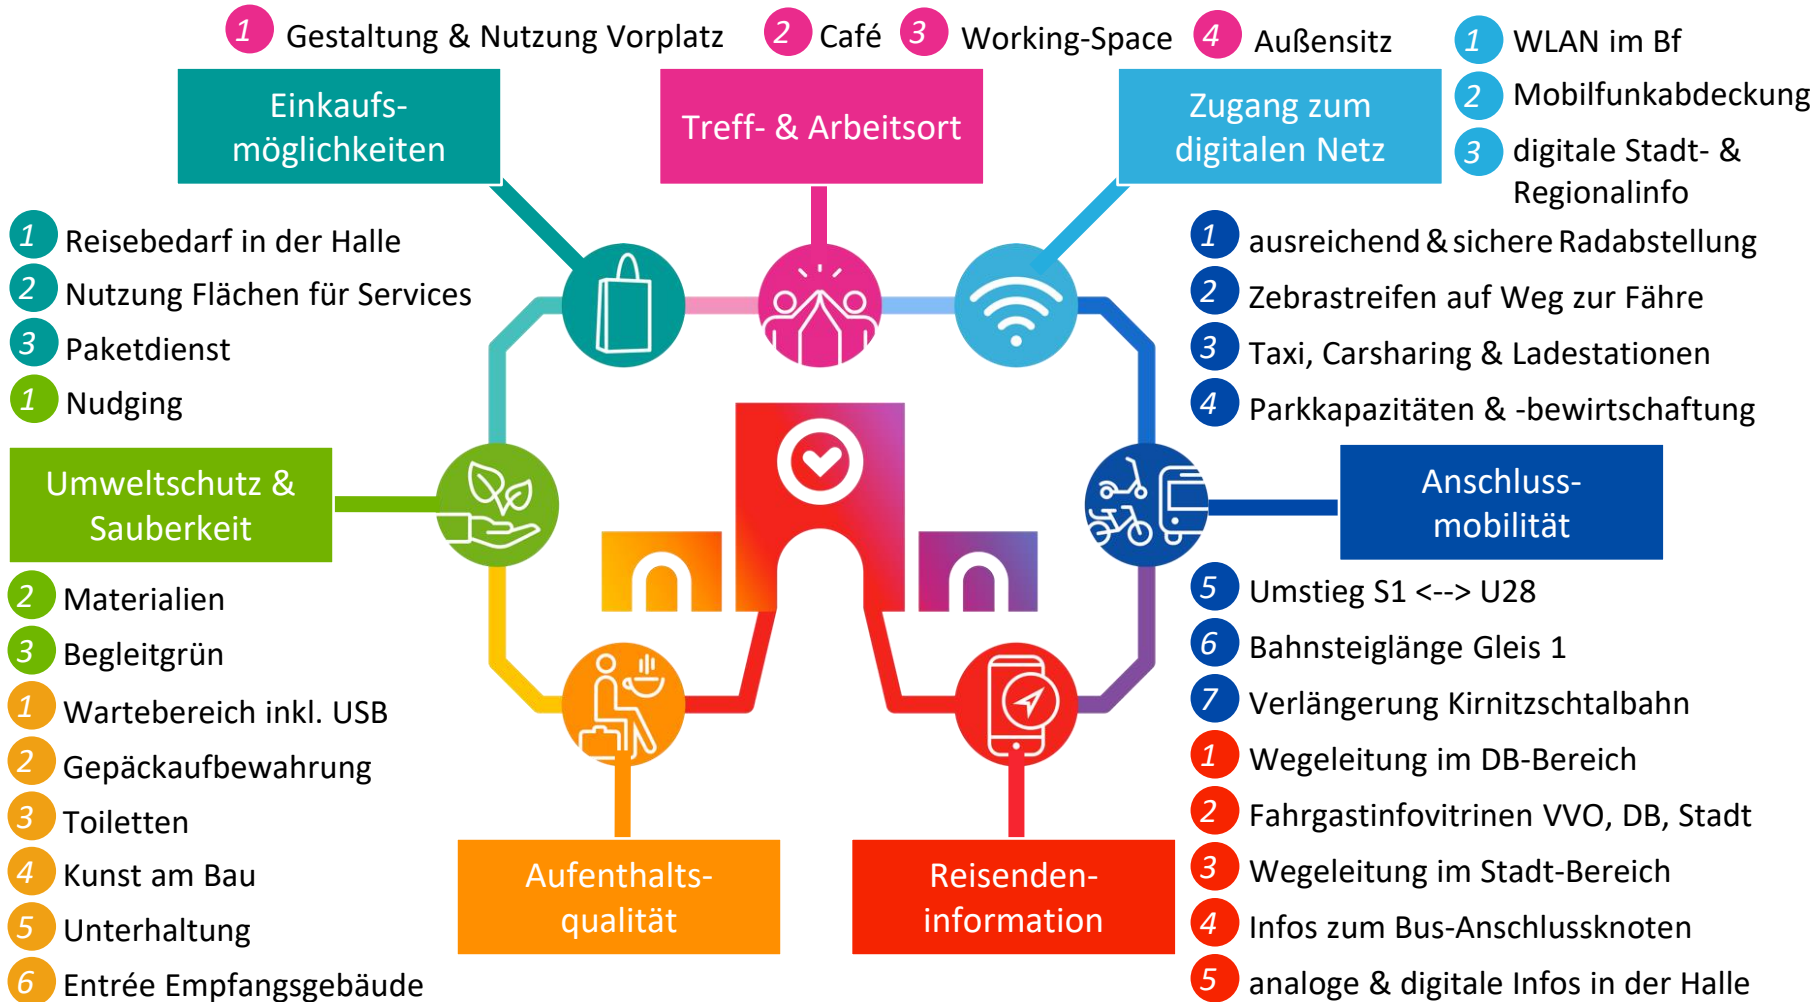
1 Gestaltung & Nutzung Vorplatz 2 Café 3 Working-Space 4 Außensitz

Einkaufsmöglichkeiten

Treff- & Arbeitsort

Zugang zum digitalen Netz

1 WLAN im Bf
2 Mobilfunkabdeckung
3 digitale Stadt- & Regionalinfo

1 Reisebedarf in der Halle
2 Nutzung Flächen für Services
3 Paketdienst
1 Nudging

Umweltschutz & Sauberkeit

2 Materialien
3 Begleitgrün
1 Wartebereich inkl. USB
2 Gepäckaufbewahrung
3 Toiletten
4 Kunst am Bau
5 Unterhaltung
6 Entrée Empfangsgebäude

1 ausreichend & sichere Radabstellung
2 Zebrastreifen auf Weg zur Fähre
3 Taxi, Carsharing & Ladestationen
4 Parkkapazitäten & -bewirtschaftung

Anschlussmobilität

5 Umstieg S1 <--> U28
6 Bahnsteiglänge Gleis 1
7 Verlängerung Kirnitzschtalbahn
1 Wegeleitung im DB-Bereich
2 Fahrgastinfovitrinen VVO, DB, Stadt
3 Wegeleitung im Stadt-Bereich
4 Infos zum Bus-Anschlussknoten
5 analoge & digitale Infos in der Halle

Aufenthaltsqualität

Reisendeninformation